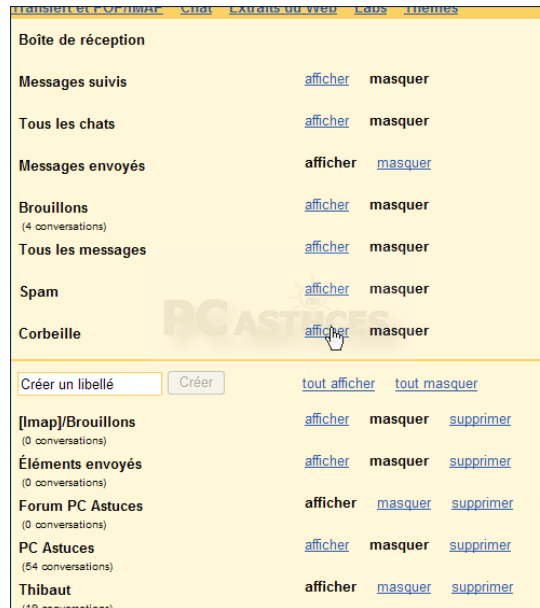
Transfert et POP/IMAP Chat Extraits du Web Labs Thèmes

| | | |
|---|---|---|
| Boîte de réception | | |
| Messages suivis | afficher | masquer |
| Tous les chats | afficher | masquer |
| Messages envoyés | afficher | masquer |
| Brouillons (4 conversations) | afficher | masquer |
| Tous les messages | afficher | masquer |
| Spam | afficher | masquer |
| Corbeille | afficher | masquer |

PC ASTUCES

Créer un libellé | Créer | tout afficher | tout masquer

| | | | |
|---|---|---|---|
| [Imap]/Brouillons (0 conversations) | afficher | masquer | supprimer |
| Éléments envoyés (0 conversations) | afficher | masquer | supprimer |
| Forum PC Astuces (0 conversations) | afficher | masquer | supprimer |
| PC Astuces (54 conversations) | afficher | masquer | supprimer |
| Thibaut ([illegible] conversations) | afficher | masquer | supprimer |